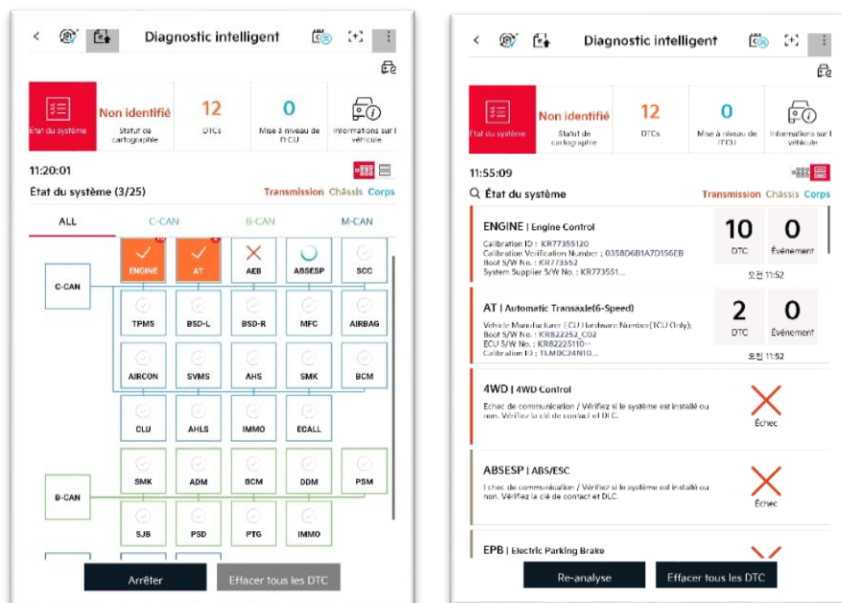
Diagnostic intelligent

État du système

Non identifié
Statut de cartographie

12
DTCs

0
Mise à niveau de l'ECU

Informations sur le véhicule

11:20:01

État du système (3/25)

Transmission Châssis Corps

ALL C-CAN B-CAN M-CAN

C-CAN

ENGINE AT AEB ABSESP SCC

TPMS BSD-L BSD-R MFC AIRBAG

AIRCON SVMS AHS SMK BCM

CLU AHLS IMMO ECALL

B-CAN

SMK ADM BCM DDM PSM

SJB PSD PTG IMMO

Arrêter

Effacer tous les DTC

Diagnostic intelligent

État du système

Non identifié
Statut de cartographie

12
DTCs

0
Mise à niveau de l'ECU

Informations sur le véhicule

11:55:09

État du système

Transmission Châssis Corps

ENGINE | Engine Control
Calibration ID : KR77355120
Calibration Verification Number : 0358D6B1A7D56EB
Boot S/W No. : KR773552
System Supplier S/W No. : KR773551...

10
DTC

0
Événement

오전 11:52

AT | Automatic Transaxle(6-Speed)
Vehicle Manufacturer ECU Hardware Number(TCU Only):
Boot S/W No. : KR822252_C02
ECU S/W No. : KR82225110~
Calibration ID : TLM0C24N10...

2
DTC

0
Événement

오전 11:52

4WD | 4WD Control
Échec de communication / Vérifiez si le système est installé ou non. Vérifiez la clé de contact et DLC.

Échec

ABSESP | ABS/ESC
Échec de communication / Vérifiez si le système est installé ou non. Vérifiez la clé de contact et DLC.

Échec

EPB | Electric Parking Brake

Re-analyse

Effacer tous les DTC